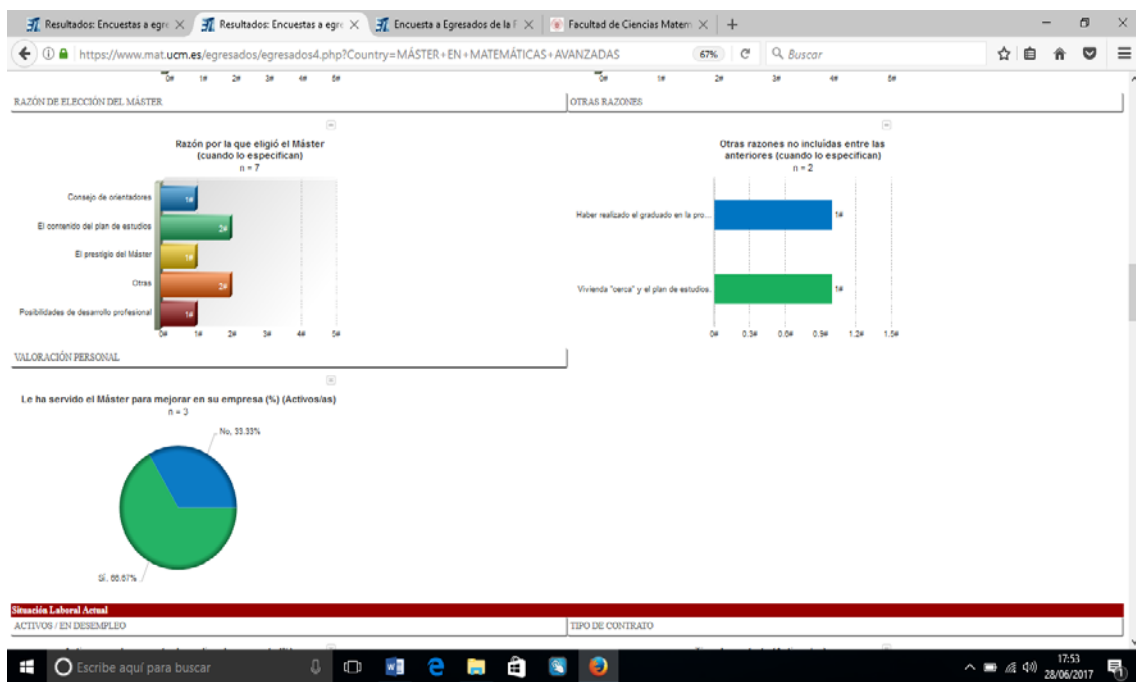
Resultados: Encuestas a egre × | Resultados: Encuestas a egre × | Encuesta a Egresados de la F × | Facultad de Ciencias Matem × | +

https://www.mat.ucm.es/egresados/egresados4.php?Country=MÁSTER+EN+MATEMÁTICAS+AVANZADAS 67% Buscar

0# 1# 2# 3# 4# 5#
0# 1# 2# 3# 4# 5#

RAZÓN DE ELECCIÓN DEL MÁSTER

OTRAS RAZONES

Razón por la que eligió el Máster (cuando lo especifican)
n = 7

Consejo de orientadores 1#
El contenido del plan de estudios 2#
El prestigio del Máster 1#
Otras 2#
Posibilidades de desarrollo profesional 1#
0# 1# 2# 3# 4# 5#

Otras razones no incluidas entre las anteriores (cuando lo especifican)
n = 2

Haber realizado el graduado en la pro... 1#
Vivienda "cerca" y el plan de estudios. 1#
0# 0.3# 0.6# 0.9# 1.2# 1.5#

VALORACIÓN PERSONAL

Le ha servido el Máster para mejorar en su empresa (%) (Activos/as)
n = 3

No, 33.33%
Sí, 66.67%

Situación Laboral Actual
ACTIVOS / EN DESEMPLEO
TIPO DE CONTRATO

Escribe aquí para buscar
17:53
28/06/2017